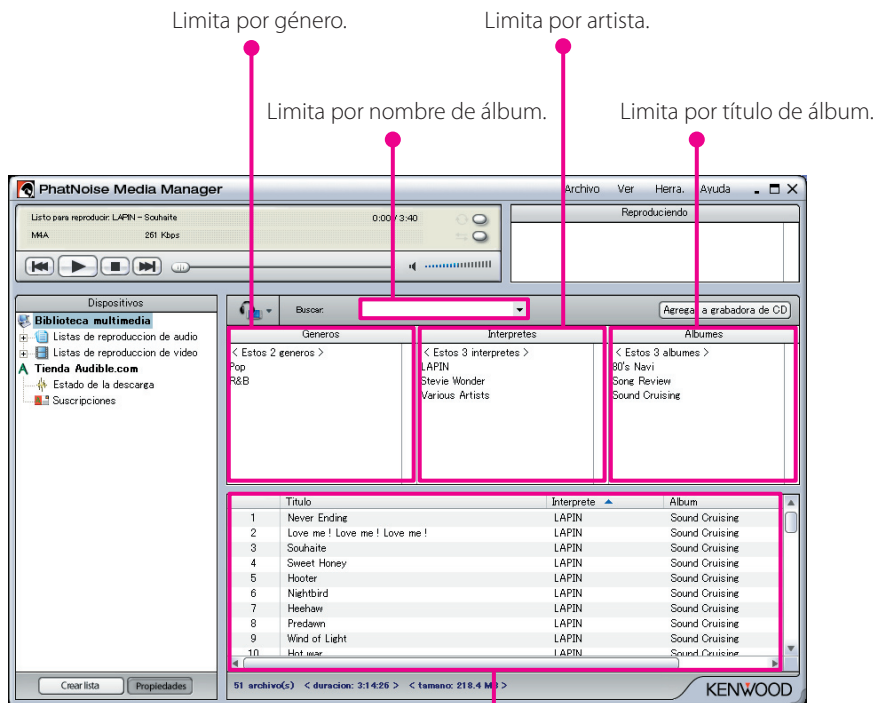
Limita por género.

Limita por artista.

Limita por nombre de álbum.

Limita por título de álbum.

PhatNoise Media Manager

Archivo Ver Herra. Ayuda

Listo para reproducir: LAPIN - Souhaite 0:00 / 3:40
M4A 261 Kbps

Reproduciendo

Dispositivos
Biblioteca multimedia
Listas de reproduccion de audio
Listas de reproduccion de video
Tienda Audible.com
Estado de la descarga
Suscripciones

Buscar:

Agregar a grabadora de CD

| Generos | Interpretes | Albumes |
|---|---|---|
| < Estos 2 generos > | < Estos 3 interpretes > | < Estos 3 albumes > |
| Pop | LAPIN | 80's Navi |
| R&B | Stevie Wonder | Song Review |
| | Various Artists | Sound Cruising |

| | Titulo | Interprete | Album |
|---|---|---|---|
| 1 | Never Ending | LAPIN | Sound Cruising |
| 2 | Love me ! Love me ! Love me ! | LAPIN | Sound Cruising |
| 3 | Souhaite | LAPIN | Sound Cruising |
| 4 | Sweet Honey | LAPIN | Sound Cruising |
| 5 | Hooter | LAPIN | Sound Cruising |
| 6 | Nightbird | LAPIN | Sound Cruising |
| 7 | Heehaw | LAPIN | Sound Cruising |
| 8 | Predawn | LAPIN | Sound Cruising |
| 9 | Wind of Light | LAPIN | Sound Cruising |
| 10 | Hot war | LAPIN | Sound Cruising |

Crear lista Propiedades

51 archivo(s) < duracion: 3:14:26 > < tamano: 218.4 MB >

KENWOOD